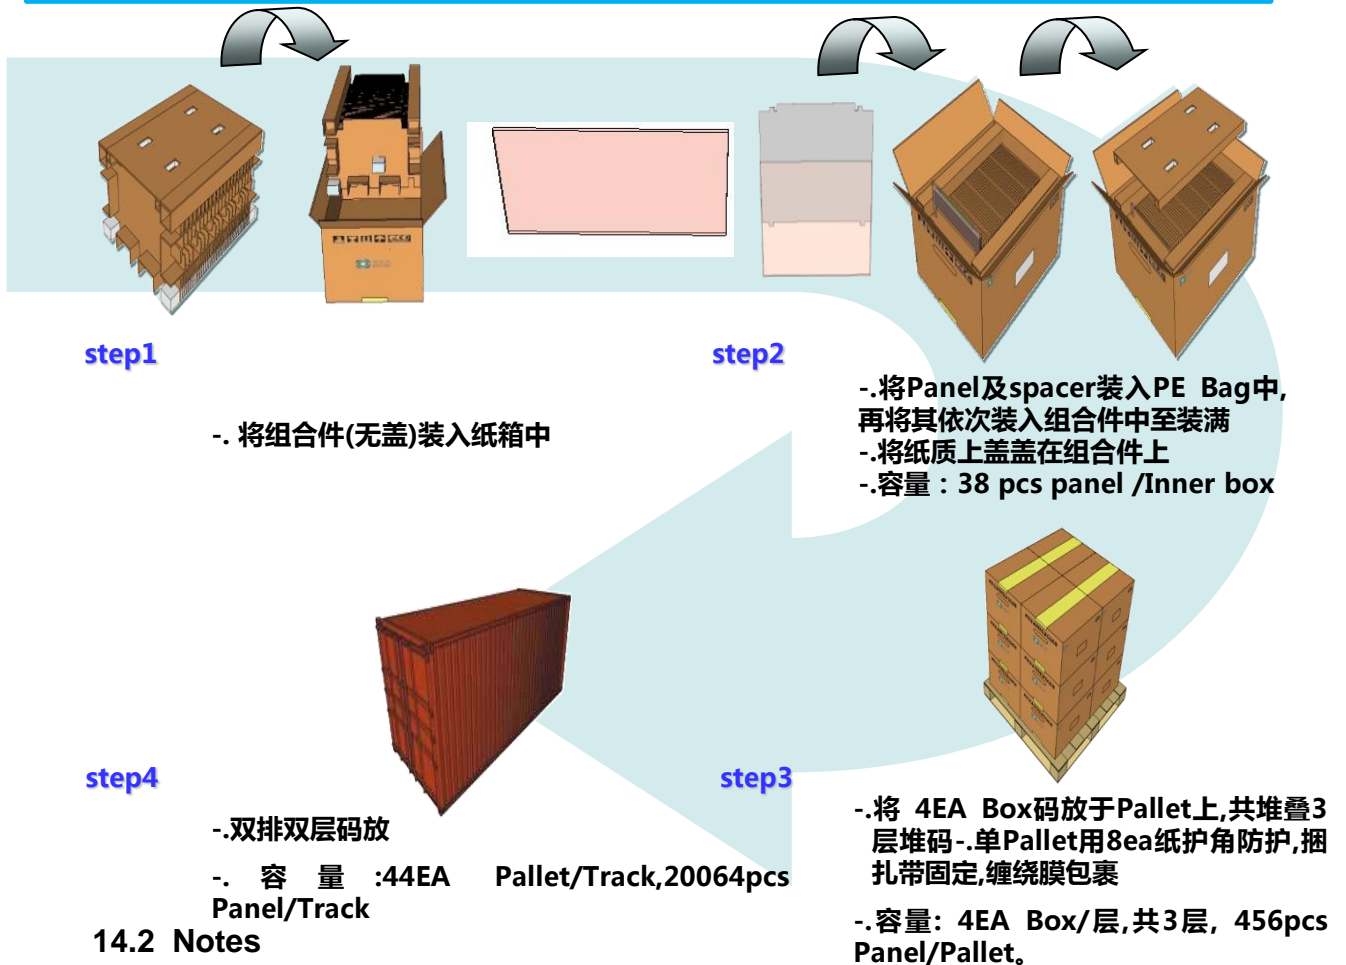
step1

-. 将组合件(无盖)装入纸箱中

step2

-.将Panel及spacer装入PE Bag中,再将其依次装入组合件中至装满
-.将纸质上盖盖在组合件上
-.容量：38 pcs panel /Inner box

step4

-.双排双层码放

-. 容 量 :44EA Pallet/Track,20064pcs Panel/Track

step3

-.将 4EA Box码放于Pallet上,共堆叠3层堆码-.单Pallet用8ea纸护角防护,捆扎带固定,缠绕膜包裹

-.容量: 4EA Box/层,共3层, 456pcs Panel/Pallet。

14.2 Notes